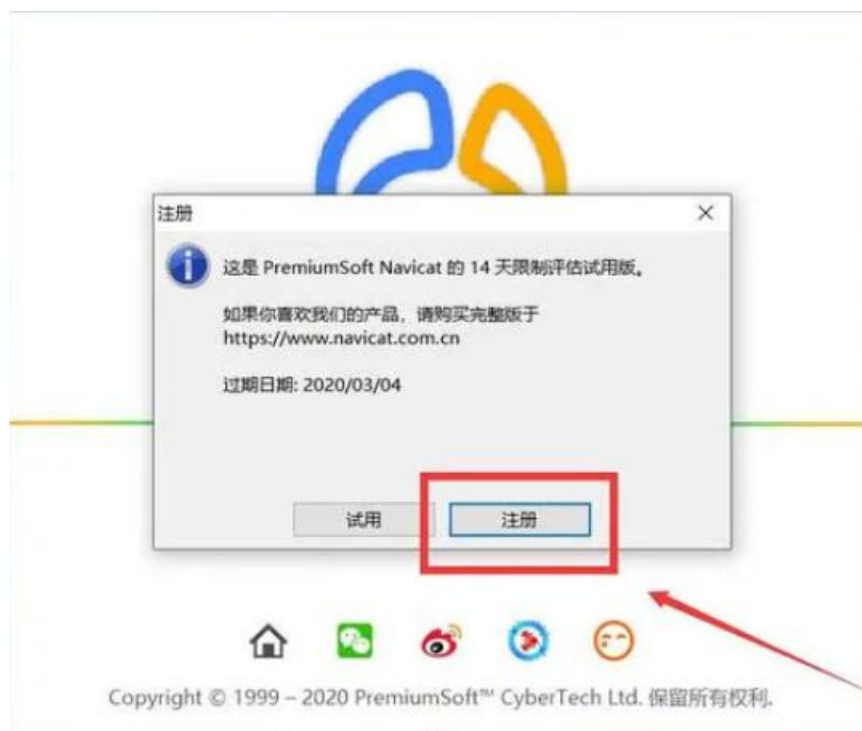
注册

这是 PremiumSoft Navicat 的 14 天限制评估试用版。

如果你喜欢我们的产品，请购买完整版于 https://www.navicat.com.cn

过期日期: 2020/03/04

试用

注册

Copyright © 1999 – 2020 PremiumSoft™ CyberTech Ltd. 保留所有权利.